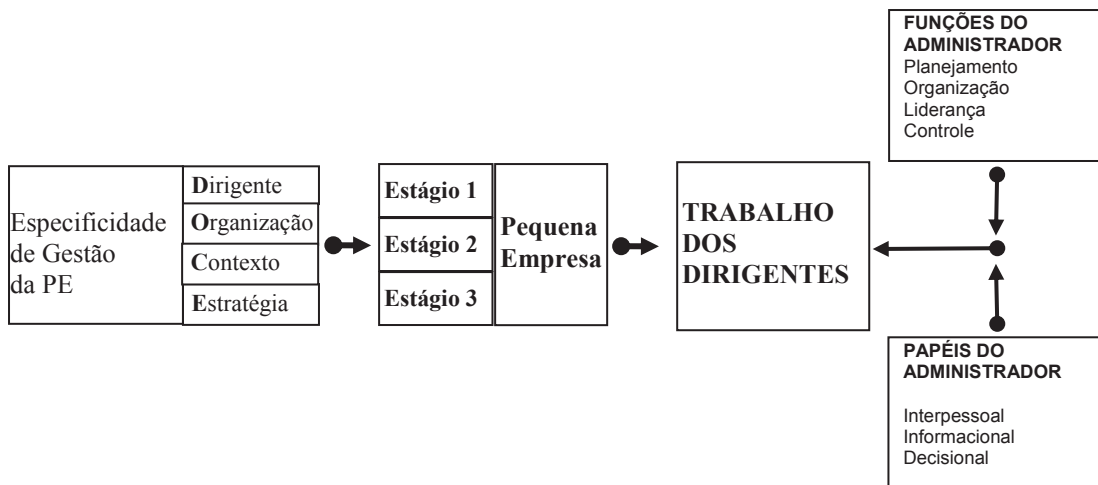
FUNÇÕES DO ADMINISTRADOR
Planejamento
Organização
Liderança
Controle

Especificidade de Gestão da PE

Dirigente
Organização
Contexto
Estratégia

Estágio 1
Estágio 2
Estágio 3

Pequena Empresa

TRABALHO DOS DIRIGENTES

PAPÉIS DO ADMINISTRADOR

Interpessoal
Informacional
Decisional